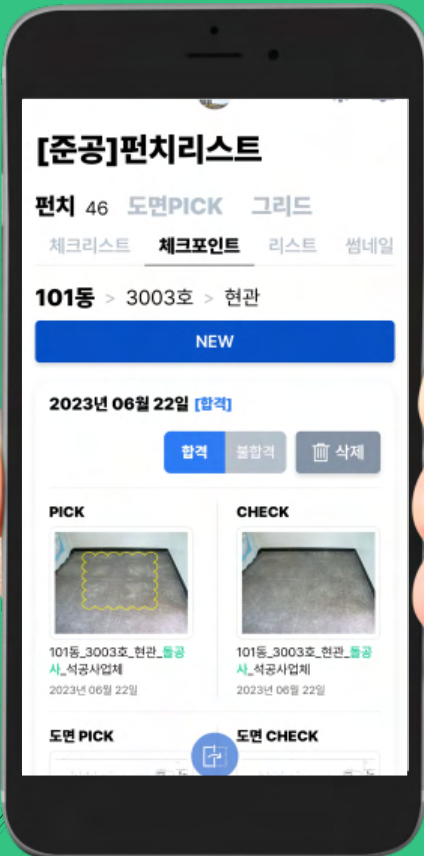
[준공]펀치리스트

펀치 46 도면PICK 그리드

체크리스트 체크포인트 리스트 썸네일

101동 > 3003호 > 현관

NEW

2023년 06월 22일 [합격]

합격 불합격 삭제

PICK

101동_3003호_현관_돌공사_석공사업체
2023년 06월 22일

CHECK

101동_3003호_현관_돌공사_석공사업체
2023년 06월 22일

도면 PICK

도면 CHECK